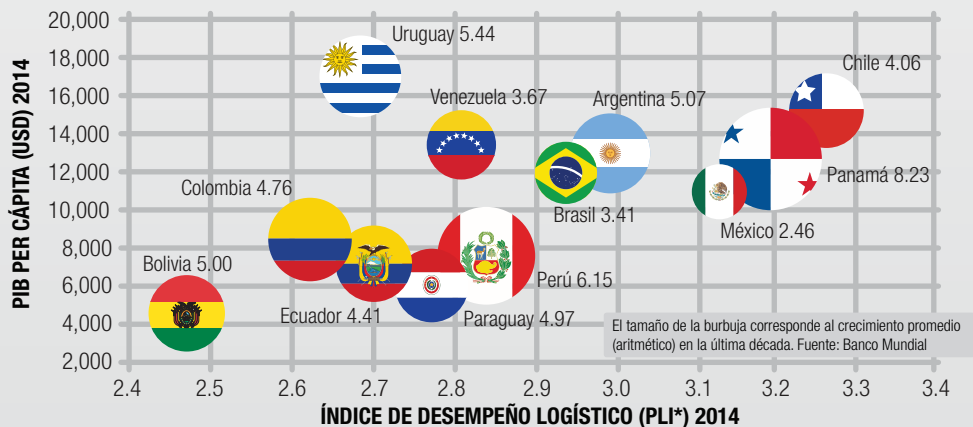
PIB PER CÁPITA (USD) 2014

20,000
18,000
16,000
14,000
12,000
10,000
8,000
6,000
4,000
2,000

Uruguay 5.44
Venezuela 3.67
Argentina 5.07
Chile 4.06
Colombia 4.76
Brasil 3.41
Panamá 8.23
México 2.46
Bolivia 5.00
Perú 6.15
Ecuador 4.41
Paraguay 4.97

El tamaño de la burbuja corresponde al crecimiento promedio (aritmético) en la última década. Fuente: Banco Mundial

2.4 2.5 2.6 2.7 2.8 2.9 3.0 3.1 3.2 3.3 3.4

ÍNDICE DE DESEMPEÑO LOGÍSTICO (PLI*) 2014